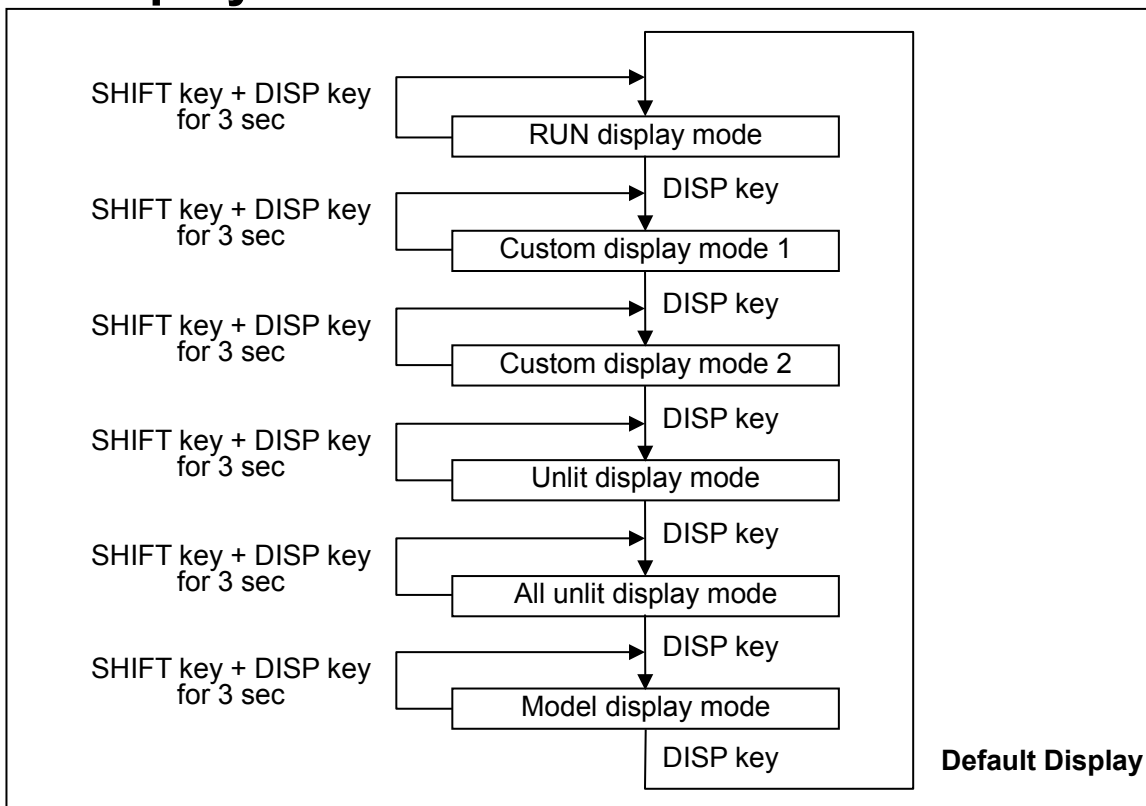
SHIFT key + DISP key for 3 sec

RUN display mode

DISP key

SHIFT key + DISP key for 3 sec

Custom display mode 1

DISP key

SHIFT key + DISP key for 3 sec

Custom display mode 2

DISP key

SHIFT key + DISP key for 3 sec

Unlit display mode

DISP key

SHIFT key + DISP key for 3 sec

All unlit display mode

DISP key

SHIFT key + DISP key for 3 sec

Model display mode

DISP key

Default Display